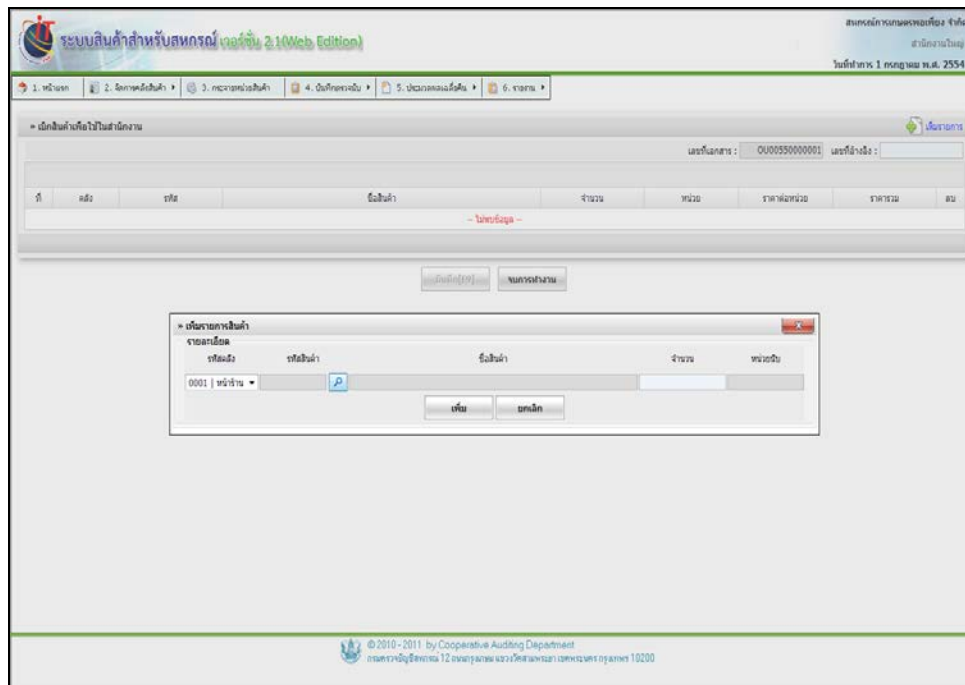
ระบบสินค้าสำหรับสหกรณ์ เวอร์ชั่น 2.1(Web Edition)

สหกรณ์การเกษตรพอเพียง จำกัด
สำนักงานใหญ่
วันที่ทำการ 1 กรกฎาคม พ.ศ. 2554

1. หน้าแรก | 2. จัดการคลังสินค้า | 3. กระจายหน่วยสินค้า | 4. บันทึกรายการรับ | 5. ประมวลผลเบ็ดเสร็จ | 6. รายงาน

» เบิกสินค้าเพื่อใช้ในสำนักงาน

เพิ่มรายการ

เลขที่เอกสาร : OU00550000001 เลขที่อ้างอิง :

| ที่ | คลัง | รหัส | ชื่อสินค้า | จำนวน | หน่วย | ราคาต่อหน่วย | ราคารวม | ลบ |
|---|---|---|---|---|---|---|---|---|
| -- ไม่พบข้อมูล -- | | | | | | | | |

บันทึก[F9] จบการทำงาน

» เพิ่มรายการสินค้า
รายละเอียด

| รหัสคลัง | รหัสสินค้า | ชื่อสินค้า | จำนวน | หน่วยนับ |
|---|---|---|---|---|
| 0001 \| หน้าร้าน | | | | |

เพิ่ม ยกเลิก

© 2010 - 2011 by Cooperative Auditing Department
กรมตรวจบัญชีสหกรณ์ 12 ถนนกรุงเกษม แขวงวัดสามพระยา เขตพระนคร กรุงเทพฯ 10200